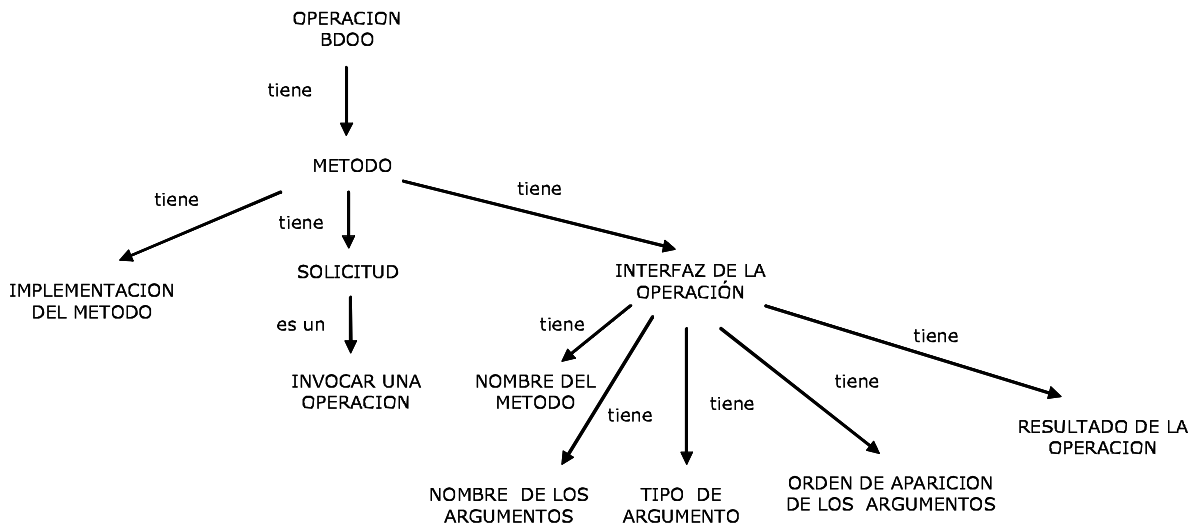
OPERACION BDOO

tiene

METODO

tiene

tiene

tiene

IMPLEMENTACION DEL METODO

SOLICITUD

es un

INVOCAR UNA OPERACION

INTERFAZ DE LA OPERACIÓN

tiene

NOMBRE DEL METODO

tiene

tiene

tiene

tiene

NOMBRE DE LOS ARGUMENTOS

TIPO DE ARGUMENTO

ORDEN DE APARICION DE LOS ARGUMENTOS

RESULTADO DE LA OPERACION